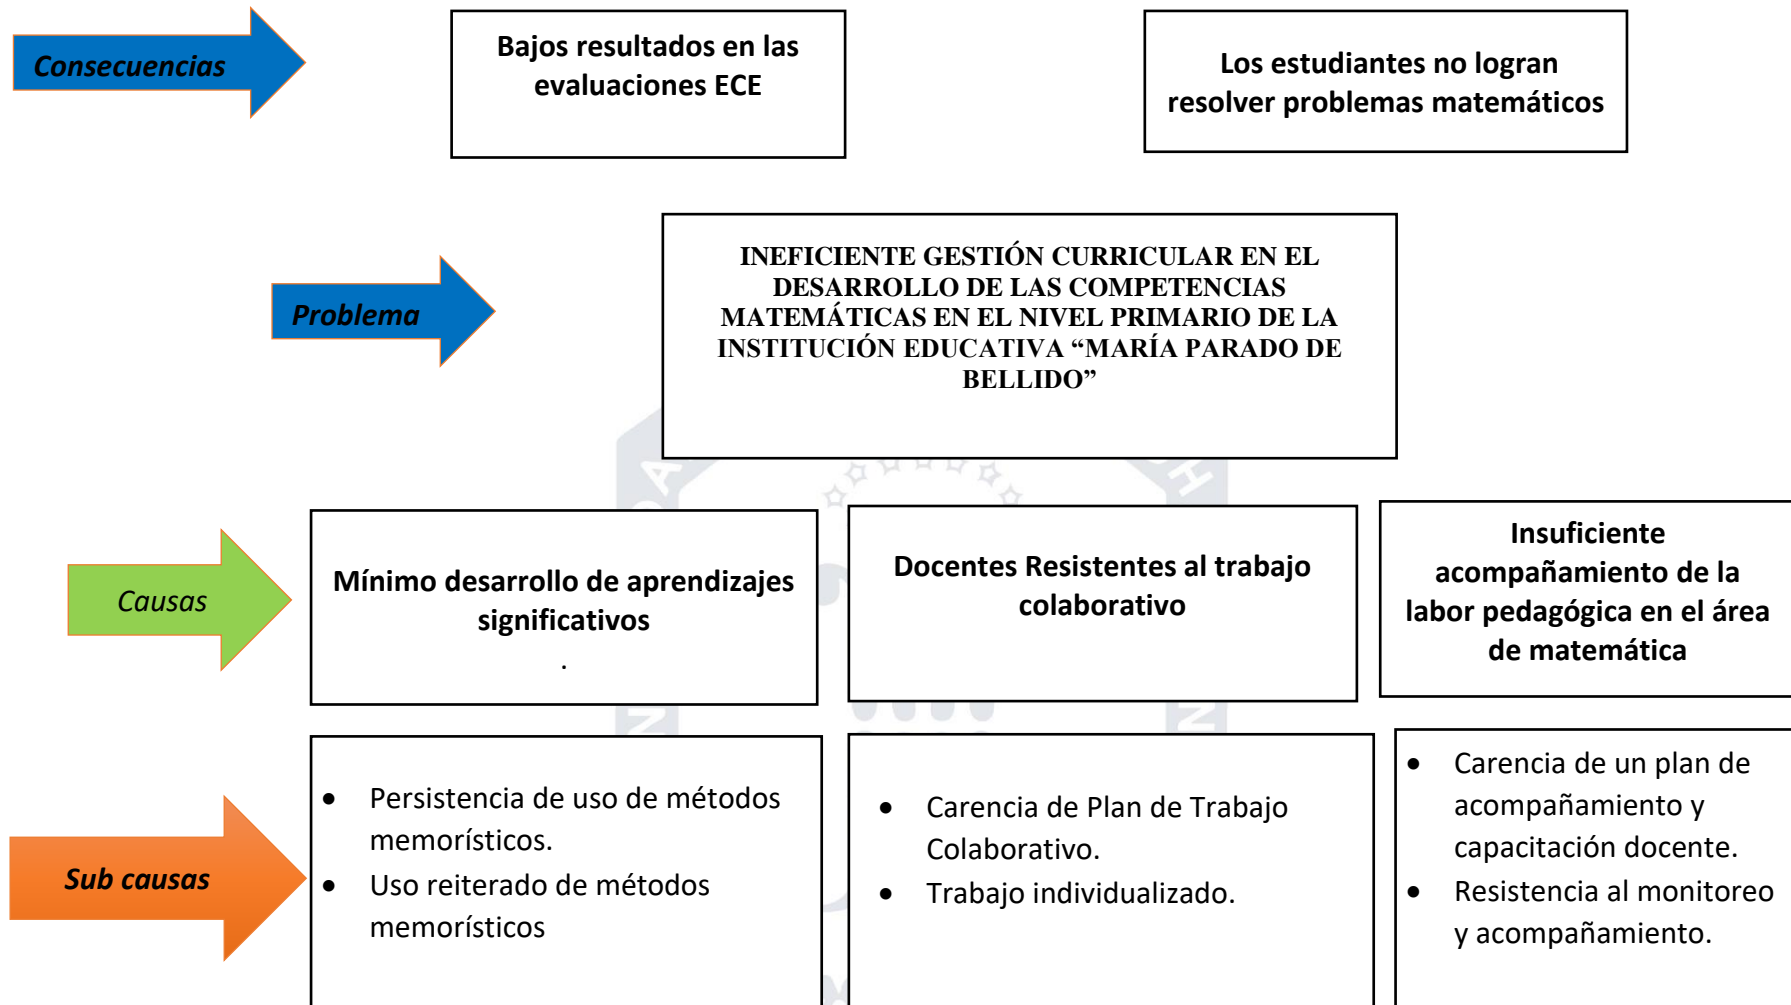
Consecuencias

Bajos resultados en las evaluaciones ECE

Los estudiantes no logran resolver problemas matemáticos

Problema

INEFICIENTE GESTIÓN CURRICULAR EN EL DESARROLLO DE LAS COMPETENCIAS MATEMÁTICAS EN EL NIVEL PRIMARIO DE LA INSTITUCIÓN EDUCATIVA “MARÍA PARADO DE BELLIDO”

Causas

Mínimo desarrollo de aprendizajes significativos
.

Docentes Resistentes al trabajo colaborativo

Insuficiente acompañamiento de la labor pedagógica en el área de matemática

Sub causas

- Persistencia de uso de métodos memorísticos.
- Uso reiterado de métodos memorísticos

- Carencia de Plan de Trabajo Colaborativo.
- Trabajo individualizado.

- Carencia de un plan de acompañamiento y capacitación docente.
- Resistencia al monitoreo y acompañamiento.